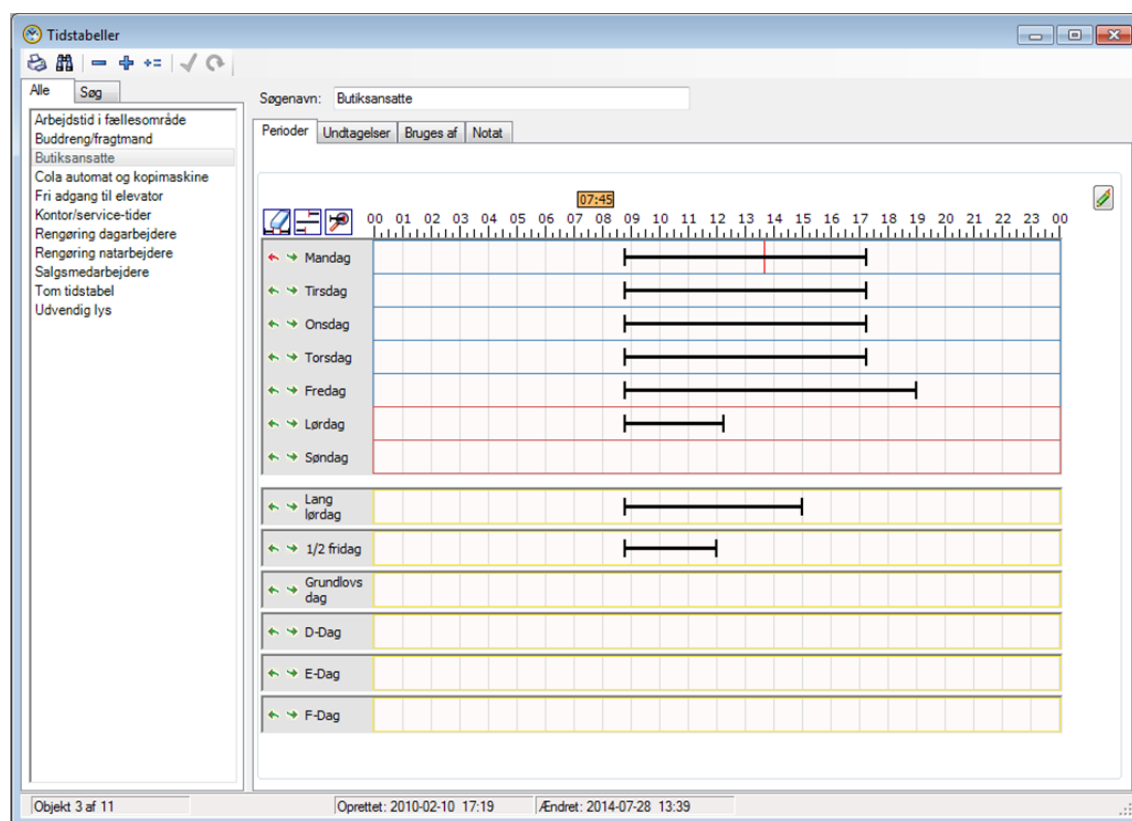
Tidstabeller

Alle | Søg

Arbejdstid i fællesområde
Buddreng/fragtmand
Butiksansatte
Cola automat og kopimaskine
Fri adgang til elevator
Kontor/service-tider
Rengøring dagarbejdere
Rengøring natarbejdere
Salgsmedarbejdere
Tom tidstabel
Udvendig lys

Søgenavn: Butiksansatte

Perioder | Undtagelser | Bruges af | Notat

07:45

00 01 02 03 04 05 06 07 08 09 10 11 12 13 14 15 16 17 18 19 20 21 22 23 00

Mandag
Tirsdag
Onsdag
Torsdag
Fredag
Lørdag
Søndag

Lang lørdag
1/2 fridag
Grundlovs dag
D-Dag
E-Dag
F-Dag

Objekt 3 af 11 | Oprettet: 2010-02-10 17:19 | Ændret: 2014-07-28 13:39